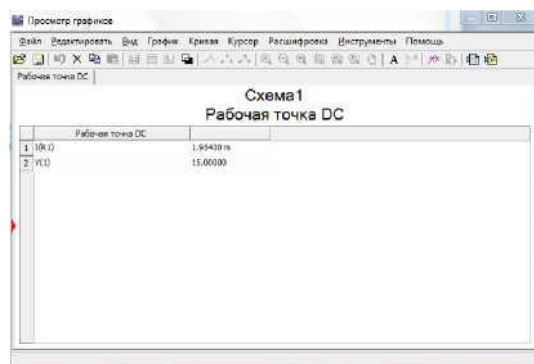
Просмотр графиков

Файл Редактировать Вид График Кривая Курсор Расшифровка Инструменты Помощь

Рабочая точка DC

Схема1
Рабочая точка DC

| | Рабочая точка DC | |
|---|---|---|
| 1 | I(R1) | 1.95430 m |
| 2 | V(1) | 15.00000 |